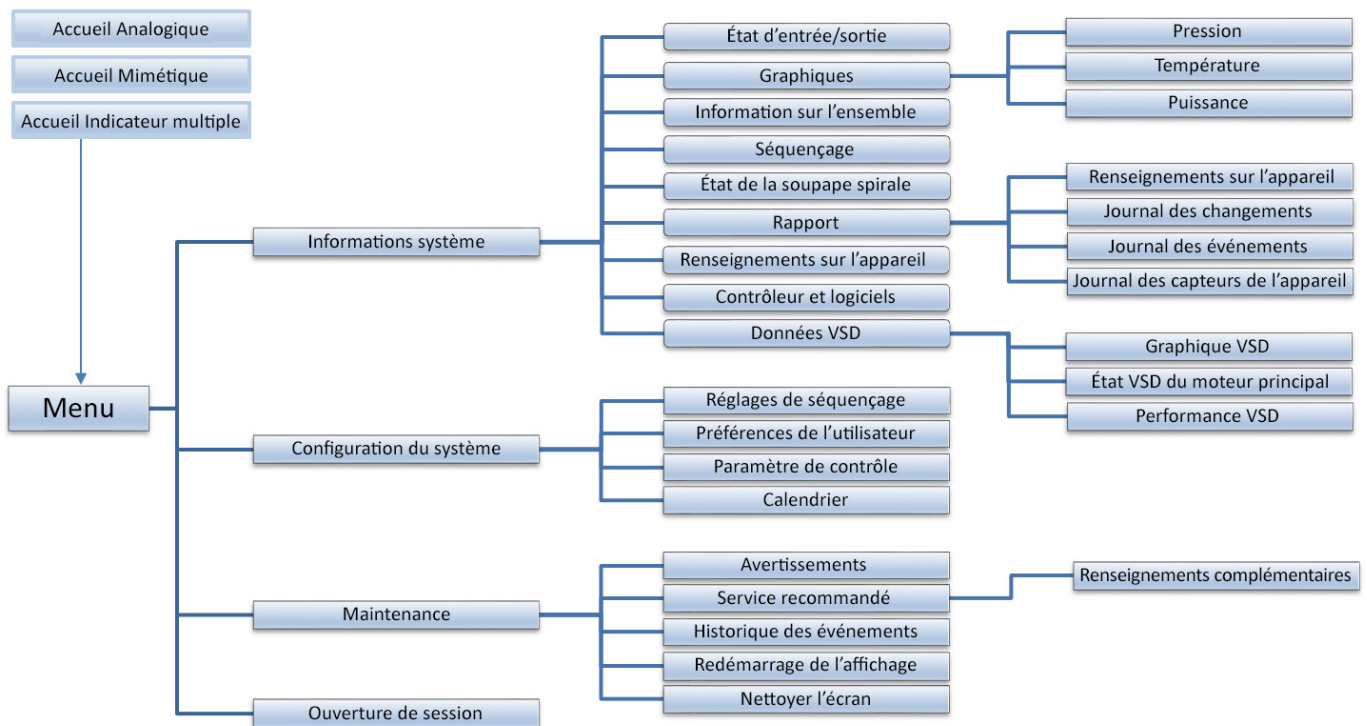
Accueil Analogique

Accueil Mimétique

Accueil Indicateur multiple

Menu

Informations système

État d'entrée/sortie

Graphiques

Pression

Température

Puissance

Information sur l'ensemble

Séquençage

État de la soupape spirale

Rapport

Renseignements sur l'appareil

Journal des changements

Journal des événements

Journal des capteurs de l'appareil

Renseignements sur l'appareil

Contrôleur et logiciels

Données VSD

Graphique VSD

État VSD du moteur principal

Performance VSD

Configuration du système

Réglages de séquençage

Préférences de l'utilisateur

Paramètre de contrôle

Calendrier

Maintenance

Avertissements

Service recommandé

Renseignements complémentaires

Historique des événements

Redémarrage de l'affichage

Nettoyer l'écran

Ouverture de session